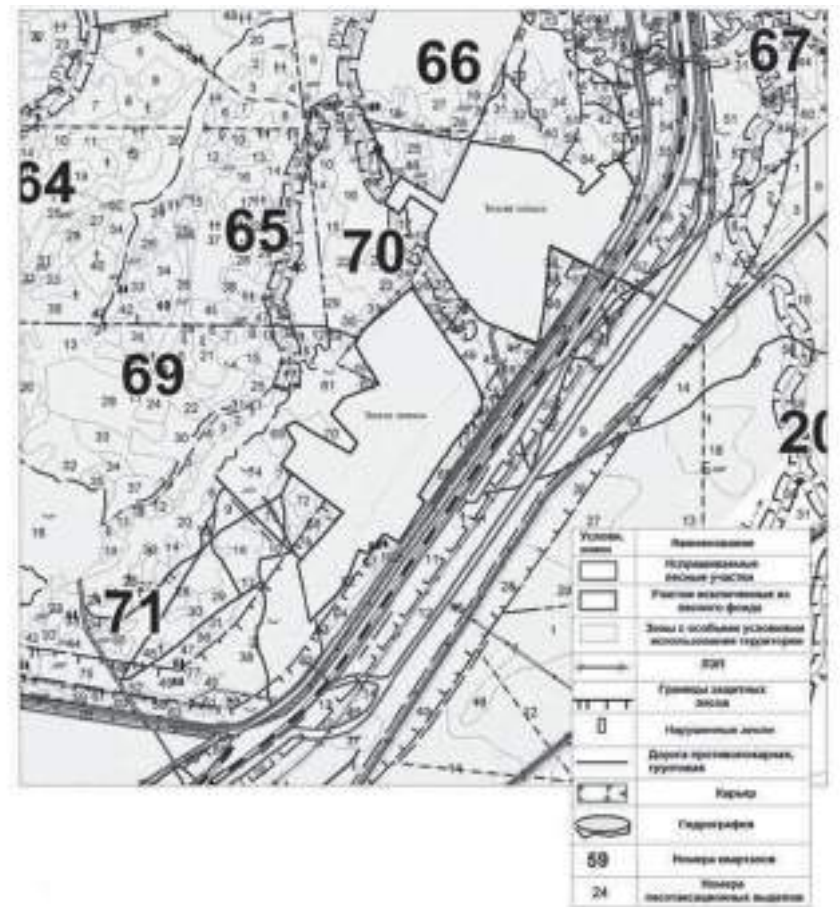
66

67

64

65

70

69

20

71

| Условн. знаки | Наименование |
|---|---|
| | Испрашиваемые лесные участки |
| | Участки исключенные из лесного фонда |
| | Зоны с особыми условиями использования территории |
| | ЛЭП |
| | Границы защитных лесов |
| | Нарушенные земли |
| | Дорога противопожарная, грунтовая |
| | Карьер |
| | Гидрография |
| 59 | Номера кварталов |
| 24 | Номера лесотаксационных выделов |